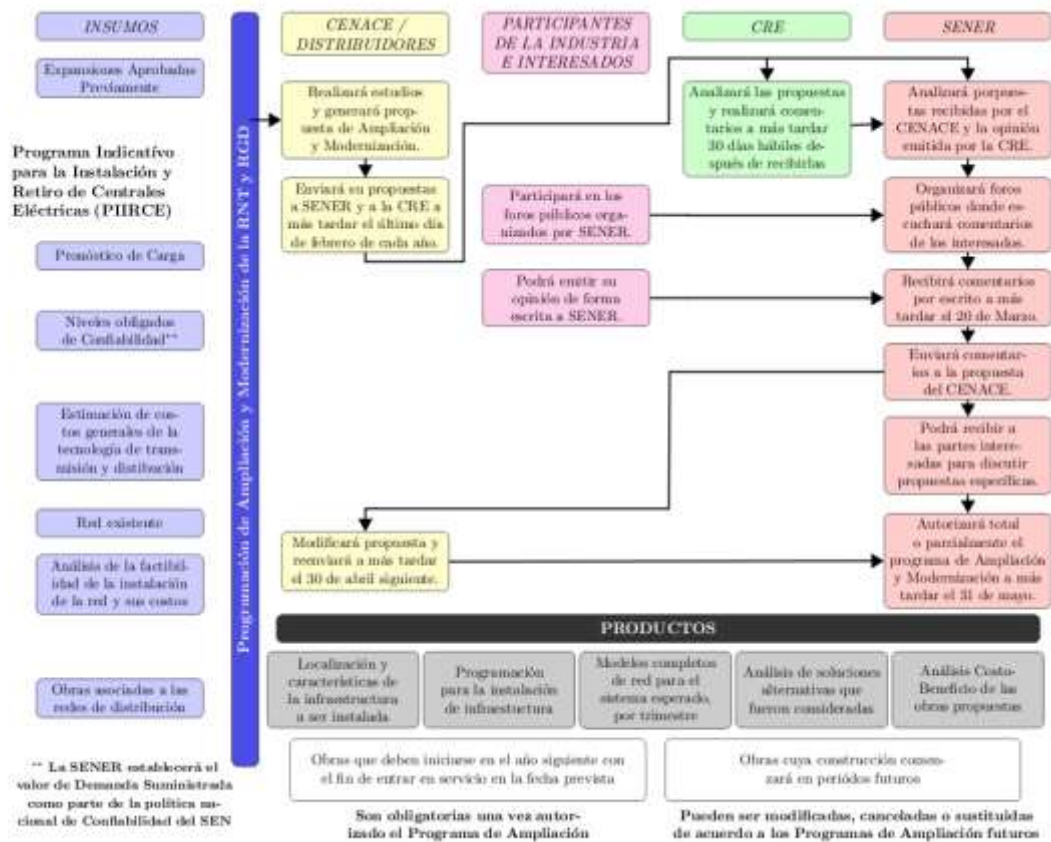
INSUMOS

Expansiones Aprobadas Previamente

Programa Indicativo para la Instalación y Retiro de Centrales Eléctricas (PIIRCE)

Pronóstico de Carga

Niveles obligados de Confiabilidad**

Estimación de costos generales de la tecnología de transmisión y distribución

Red existente

Análisis de la factibilidad de la instalación de la red y sus costos

Obras asociadas a las redes de distribución

** La SENER establecerá el valor de Demanda Suministrada como parte de la política nacional de Confiabilidad del SEN

Programación de Ampliación y Modernización de la RNT y RGD

CENACE / DISTRIBUIDORES

Realizará estudios y generará propuesta de Ampliación y Modernización.

Enviará su propuestas a SENER y a la CRE a más tardar el último día de febrero de cada año.

Modificará propuesta y reenviará a más tardar el 30 de abril siguiente.

PARTICIPANTES DE LA INDUSTRIA E INTERESADOS

Participará en los foros públicos organizados por SENER.

Podrá emitir su opinión de forma escrita a SENER.

CRE

Analizará las propuestas y realizará comentarios a más tardar 30 días hábiles después de recibirlas

SENER

Analizará porpuestas recibidas por el CENACE y la opinión emitida por la CRE.

Organizará foros públicos donde escuchará comentarios de los interesados.

Recibirá comentarios por escrito a más tardar el 20 de Marzo.

Enviará comentarios a la propuesta del CENACE.

Podrá recibir a las partes interesadas para discutir propuestas específicas.

Autorizará total o parcialmente el programa de Ampliación y Modernización a más tardar el 31 de mayo.

PRODUCTOS

Localización y características de la infraestructura a ser instalada

Programación para la instalación de infraestuctura

Modelos completos de red para el sistema esperado, por trimestre

Análisis de soluciones alternativas que fueron consideradas

Análisis Costo-Beneficio de las obras propuestas

Obras que deben iniciarse en el año siguiente con el fin de entrar en servicio en la fecha prevista

Obras cuya construcción comenzará en periódos futuros

Son obligatorias una vez autorizado el Programa de Ampliación

Pueden ser modificadas, canceladas o sustituidas de acuerdo a los Programas de Ampliación futuros